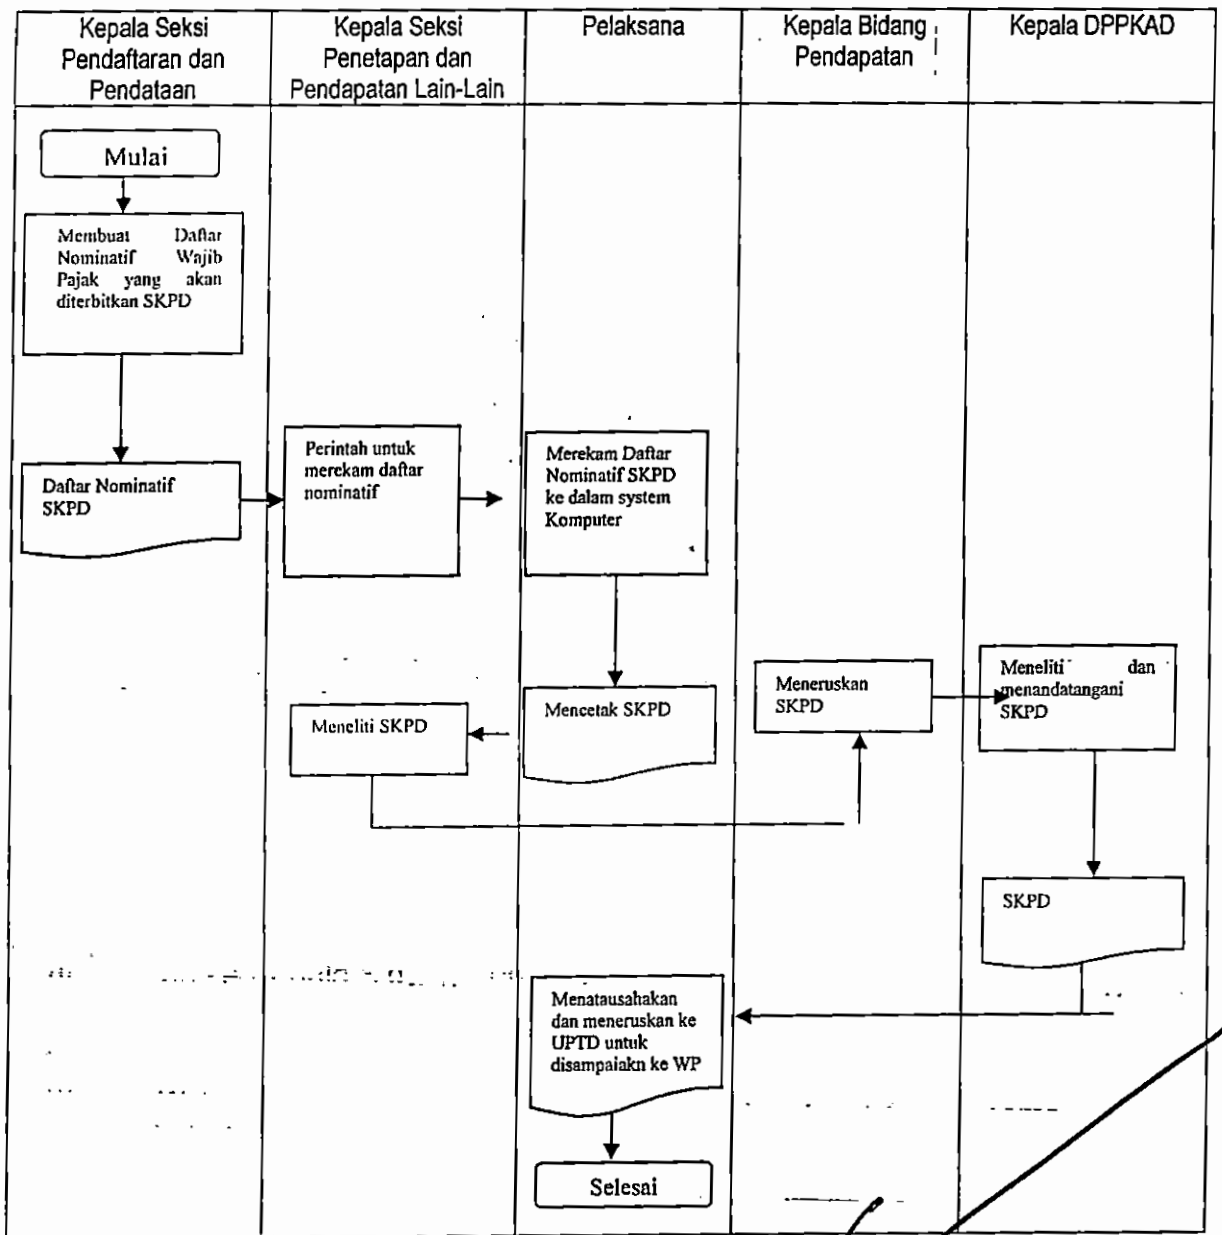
| Kepala Seksi Pendaftaran dan Pendataan | Kepala Seksi Penetapan dan Pendapatan Lain-Lain | Pelaksana | Kepala Bidang Pendapatan | Kepala DPPKAD |
|---|---|---|---|---|

Mulai

Membuat Daftar Nominatif Wajib Pajak yang akan diterbitkan SKPD

Daftar Nominatif SKPD

Perintah untuk merekam daftar nominatif

Merekam Daftar Nominatif SKPD ke dalam system Komputer

Mencetak SKPD

Meneliti SKPD

Meneruskan SKPD

Meneliti dan menandatangani SKPD

SKPD

Menatausahakan dan meneruskan ke UPTD untuk disampaiakn ke WP

Selesai